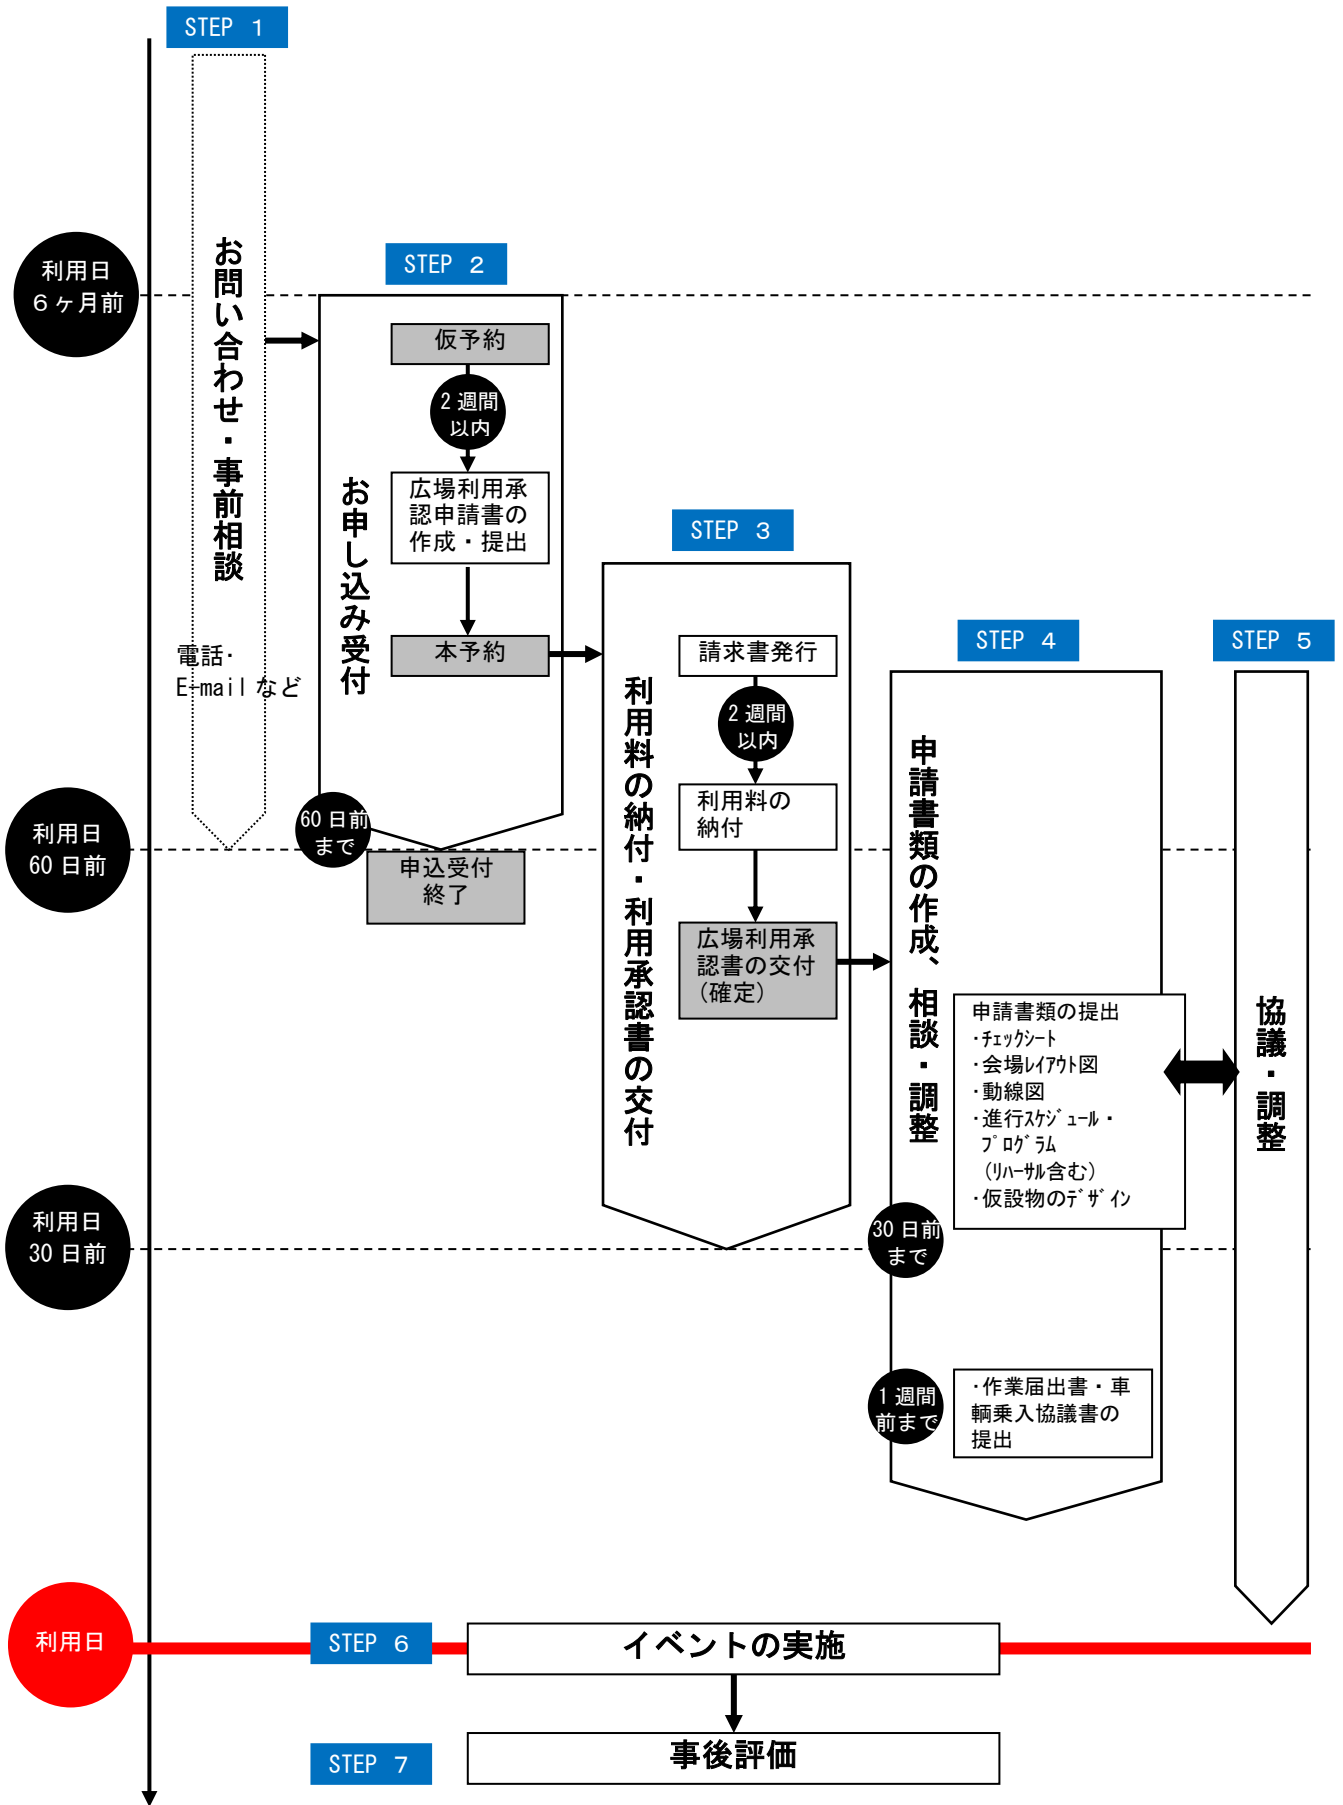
STEP 1

お問い合わせ・事前相談

電話・
E-mail など

利用日
6ヶ月前

STEP 2

お申し込み受付

仮予約

2週間
以内

広場利用承認申請書の作成・提出

本予約

60日前
まで

申込受付
終了

利用日
60日前

STEP 3

利用料の納付・利用承認書の交付

請求書発行

2週間
以内

利用料の
納付

広場利用承認書の交付
(確定)

STEP 4

申請書類の作成、相談・調整

申請書類の提出
・ﾁｪｯｸｼｰﾄ
・会場ﾚｲｱｳﾄ図
・動線図
・進行ｽｹｼﾞｭｰﾙ・ﾌﾟﾛｸﾞﾗﾑ
(ﾘﾊｰｻﾙ含む)
・仮設物のﾃﾞｻﾞｲﾝ

30日前
まで

利用日
30日前

1週間
前まで

・作業届出書・車輌乗入協議書の提出

STEP 5

協議・調整

利用日

STEP 6

イベントの実施

STEP 7

事後評価